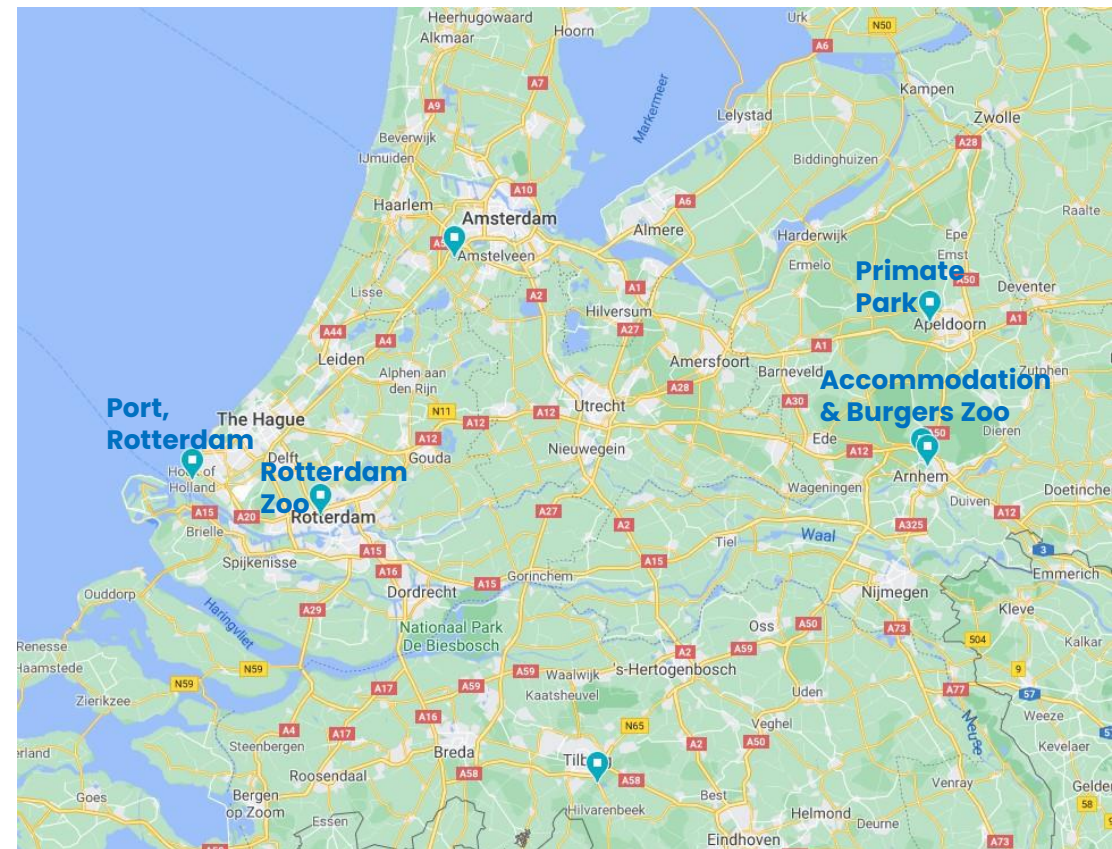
Heerhugowaard
Urk
N50
Alkmaar
Hoorn
A6
A7
Kampen
A9
Markermeer
Lelystad
Zwolle
Beverwijk
IJmuiden
Biddinghuizen
A28
A10
Haarlem
Amsterdam
A6
Raalte
Almere
Amstelveen
Harderwijk
Epe
Ermelo
Primate Park
Emst
A50
Deventer
Lisse
A2
A1
Hilversum
Apeldoorn
A1
A44
A27
A4
Leiden
Amersfoort
Barneveld
A1
Zutphen
Alphen aan den Rijn
A28
Accommodation & Burgers Zoo
A30
Port, Rotterdam
The Hague
N11
A12
Utrecht
A12
A50
Dieren
Delft
A12
Ede
A12
Hoek of Holland
Gouda
Nieuwegein
Arnhem
Rotterdam Zoo
Wageningen
Duiven
Doetinchem
A15
A20
Rotterdam
A27
A2
Brielle
A325
A12
Waal
Spijkenisse
A15
Tiel
3
A16
A15
Gorinchem
A15
Emmerich
Ouddorp
Dordrecht
Nijmegen
Haringvliet
A29
Kleve
Nationaal Park De Biesbosch
Oss
A50
A73
504
Renesse
A2
A59
Kalkar
Haamstede
N59
A59
Waalwijk
's-Hertogenbosch
9
N59
A17
A59
Kaatsheuvel
Uden
A77
57
Zierikzee
A16
N65
Veghel
Weeze
A17
A2
A50
Maas
Steenbergen
Breda
erland
Tilburg
Kevelaer
Roosendaal
A58
A58
Venray
Goes
Bergen op Zoom
Best
Gelder
Hilvarenbeek
Helmond
58
Essen
Deurne
Eindhoven
A73